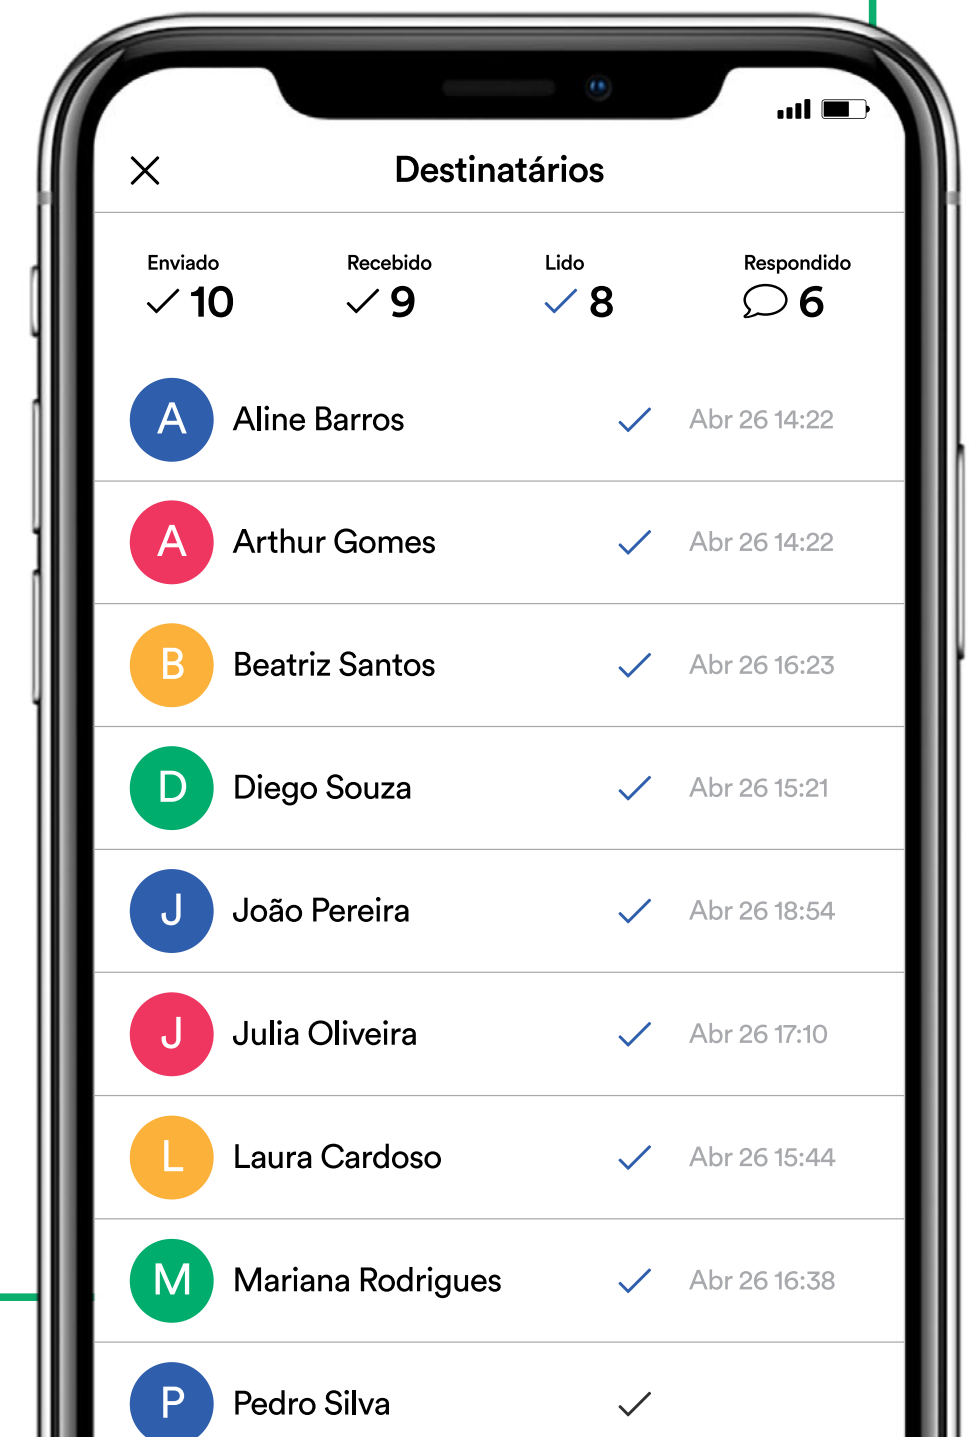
Destinatários

Enviado 10
Recebido 9
Lido 8
Respondido 6

A Aline Barros Abr 26 14:22

A Arthur Gomes Abr 26 14:22

B Beatriz Santos Abr 26 16:23

D Diego Souza Abr 26 15:21

J João Pereira Abr 26 18:54

J Julia Oliveira Abr 26 17:10

L Laura Cardoso Abr 26 15:44

M Mariana Rodrigues Abr 26 16:38

P Pedro Silva